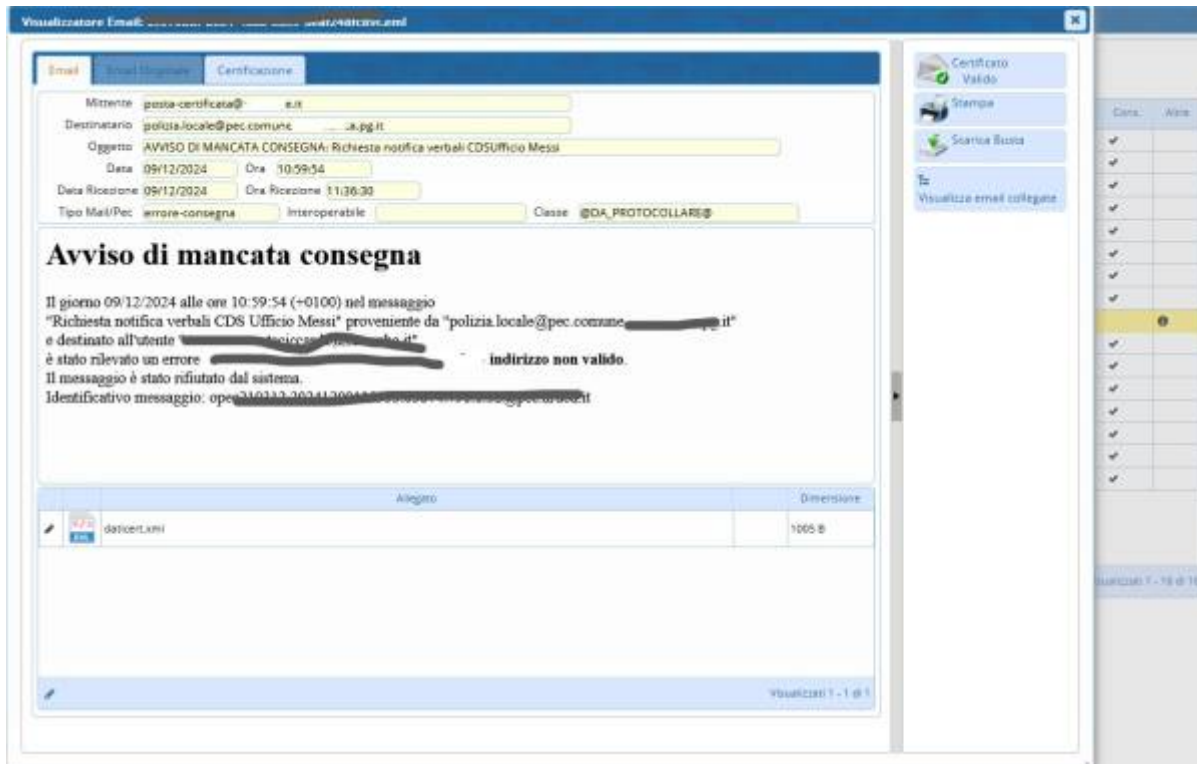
Visualizzatore Email: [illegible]

Email | Email Originale | Certificazione

Mittente posta-certificata@ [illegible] e.it
Destinatario polizia.locale@pec.comune. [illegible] .a.pg.it
Oggetto AVVISO DI MANCATA CONSEGNA: Richiesta notifica verbali CDSUfficio Messi
Data 09/12/2024 Ora 10:59:54
Data Ricezione 09/12/2024 Ora Ricezione 11:36:30
Tipo Mail/Pec errore-consegna Interoperabile Classe @DA_PROTOCOLLARE@

Avviso di mancata consegna

Il giorno 09/12/2024 alle ore 10:59:54 (+0100) nel messaggio
"Richiesta notifica verbali CDS Ufficio Messi" proveniente da "polizia.locale@pec.comune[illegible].it"
e destinato all'utente "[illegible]"
è stato rilevato un errore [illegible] indirizzo non valido.
Il messaggio è stato rifiutato dal sistema.
Identificativo messaggio: ope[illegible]t

Allegato | Dimensione
daticert.xml | 1005 B

Visualizzati 1 - 1 di 1

Certificato Valido
Stampa
Scarica Busta
Visualizza email collegate

Cons. | Altre

Visualizzati 1 - 19 di 1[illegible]